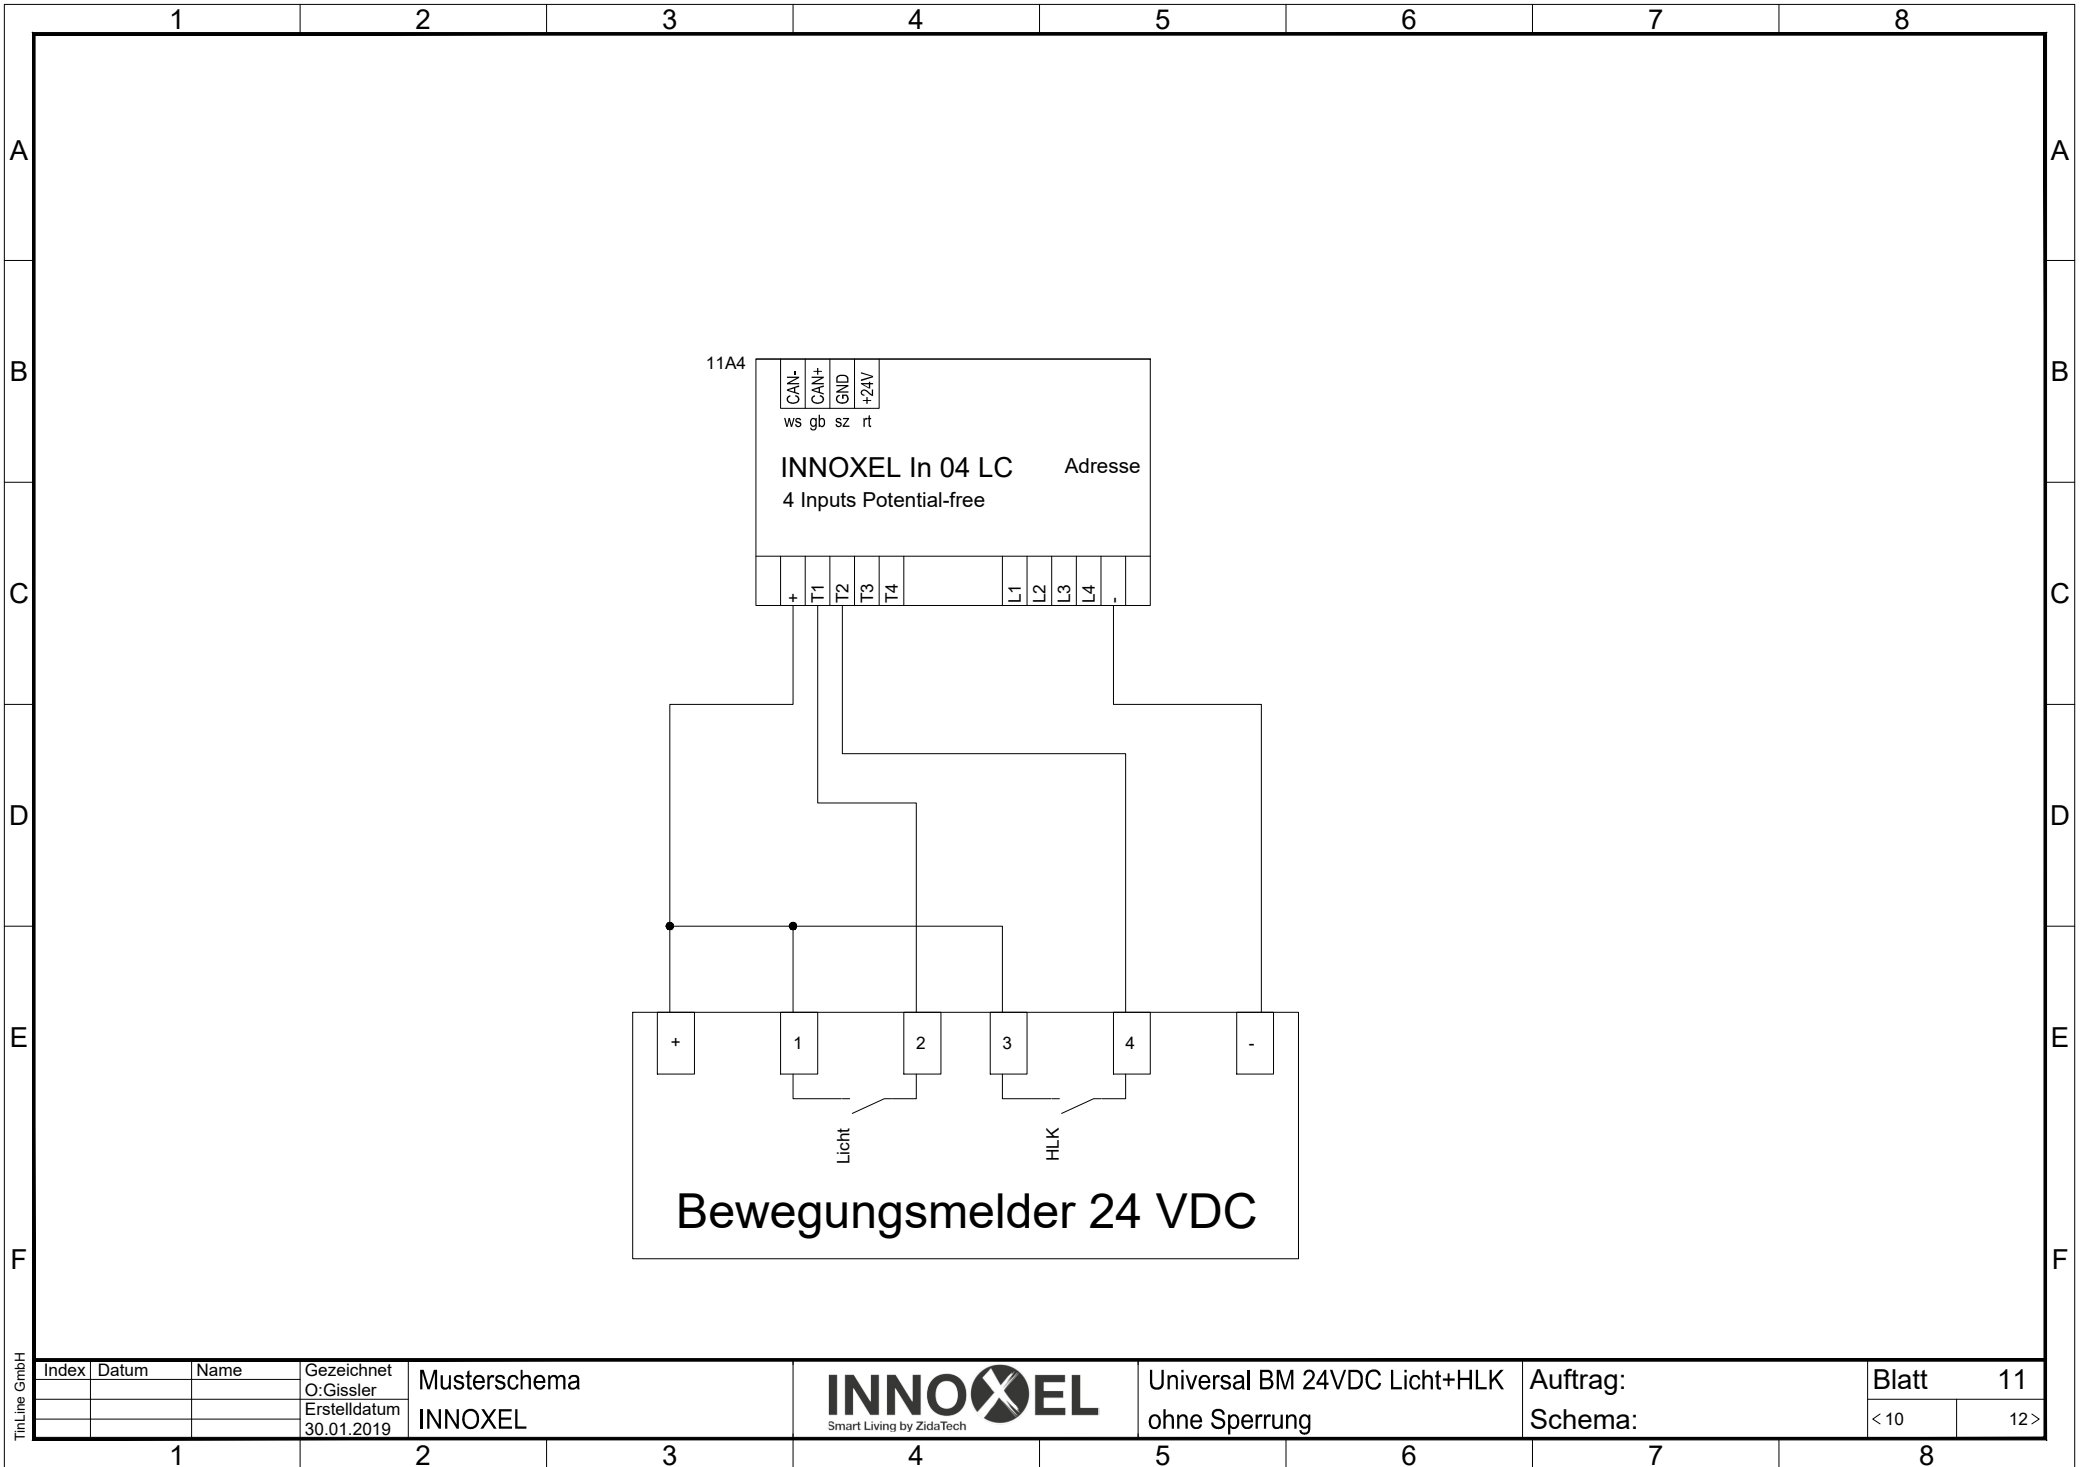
1 2 3 4 5 6 7 8

A
B
C
D
E
F

11A4

CAN- CAN+ GND +24V
ws gb sz rt

INNOXEL In 04 LC
4 Inputs Potential-free

Adresse

+ T1 T2 T3 T4 L1 L2 L3 L4 -

+ 1 2 3 4 -

Licht
HLK

Bewegungsmelder 24 VDC

TinLine GmbH

| Index | Datum | Name | Gezeichnet O:Gissler | Musterschema | INNOXEL Smart Living by ZidaTech | Universal BM 24VDC Licht+HLK | Auftrag: | Blatt | 11 |
|---|---|---|---|---|---|---|---|---|---|
| | | | Erstelldatum 30.01.2019 | INNOXEL | | ohne Sperrung | Schema: | < 10 | 12 > |

1 2 3 4 5 6 7 8